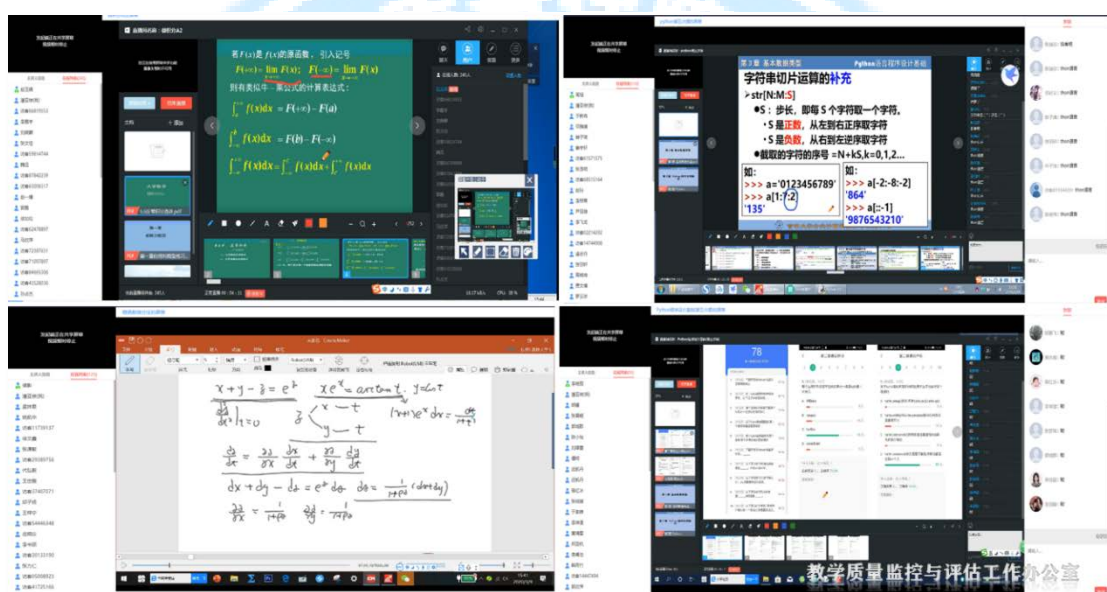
若$F(x)$是$f(x)$的原函数，引入记号

$F(+\infty)=\lim_{x\to+\infty}F(x)$; $F(-\infty)=\lim_{x\to-\infty}F(x)$

则有类似牛－莱公式的计算表达式：

$\int_a^{+\infty}f(x)dx=F(+\infty)-F(a)$

$\int_{-\infty}^b f(x)dx=F(b)-F(-\infty)$

$\int_{-\infty}^{+\infty}f(x)dx=\int_{-\infty}^{0}f(x)dx+\int_{0}^{+\infty}f(x)dx$

第3章 基本数据类型

Python语言程序设计教程

字符串切片运算的补充

➢str[N:M:S]

●S：步长，即每 S 个字符取一个字符。

· S 是正数，从左到右正序取字符

· S 是负数，从右到左逆序取字符

●截取的字符的序号 =N+kS,k=0,1,2...

如:
>>> a='0123456789'
>>> a[1::2]
'135'

如:
>>> a[-2:-8:-2]
'864'
>>> a[::-1]
'9876543210'

$x+y-z=e^z$ $xe^x=\arctan t$ $y=\ln t$

$\frac{dz}{dx}|_{t=0}$ $z<\begin{matrix}x-t\\y-t\end{matrix}$ $(1+x)e^x dx=\frac{dt}{1+t^2}$

$\frac{dz}{dt}=\frac{\partial z}{\partial x}\frac{dx}{dt}+\frac{\partial z}{\partial y}\frac{dy}{dt}$

$dx+dy-dz=e^z dz$ $dz=\frac{1}{1+e^z}(dx+dy)$

$\frac{\partial z}{\partial x}=\frac{1}{1+e^z}$ $\frac{\partial z}{\partial y}=\frac{1}{1+e^z}$

78

教学质量监控与评估工作办公室